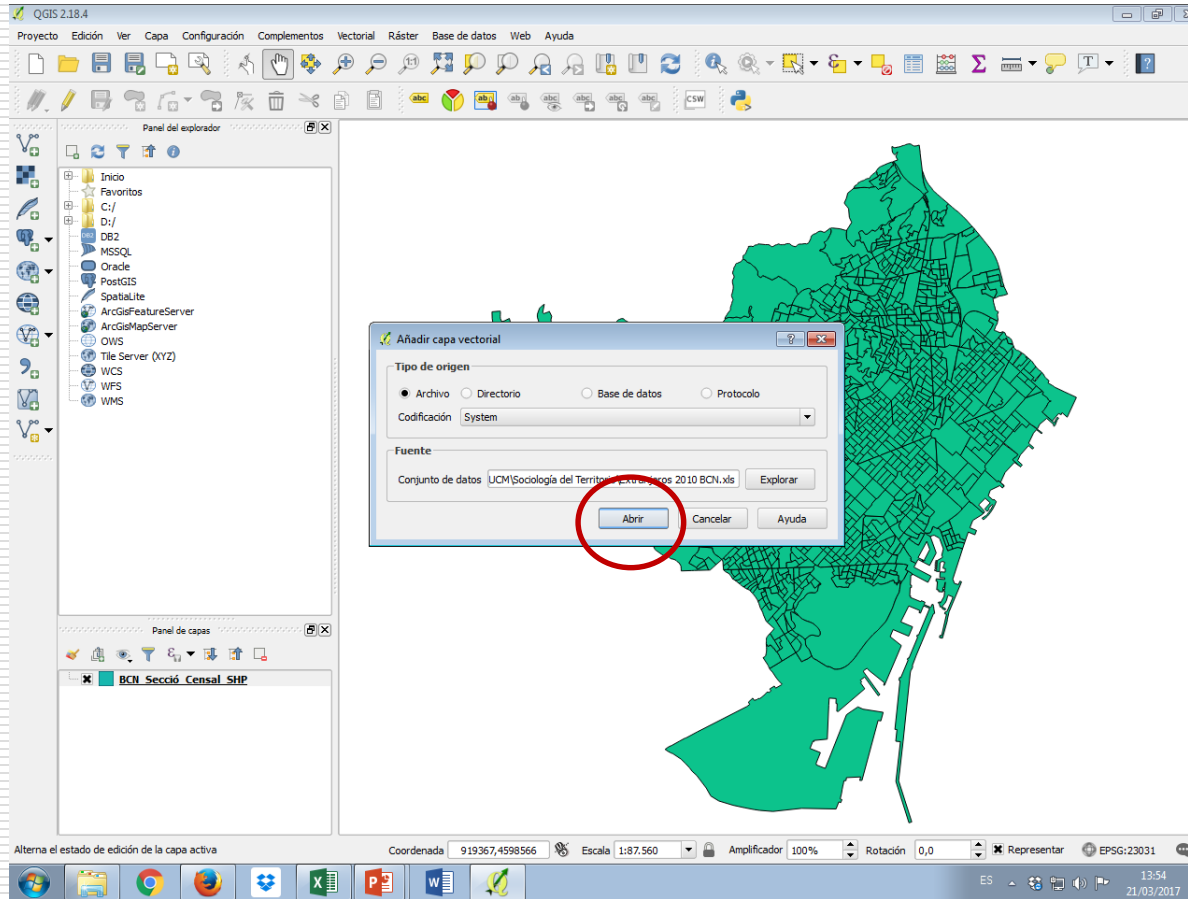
QGIS 2.18.4

Proyecto Edición Ver Capa Configuración Complementos Vectorial Ráster Base de datos Web Ayuda

abc CSW

Panel del explorador

Inicio
Favoritos
C:/
D:/
DB2
MSSQL
Oracle
PostGIS
SpatiaLite
ArcGisFeatureServer
ArcGisMapServer
OWS
Tile Server (XYZ)
WCS
WFS
WMS

Panel de capas

BCN_Secció_Censal_SHP

Añadir capa vectorial

Tipo de origen

Archivo Directorio Base de datos Protocolo

Codificación System

Fuente

Conjunto de datos UCM\Sociología del Territo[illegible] Extranjeros 2010 BCN.xls Explorar

Abrir Cancelar Ayuda

Alterna el estado de edición de la capa activa

Coordenada 919367,4598566 Escala 1:87.560 Amplificador 100% Rotación 0,0 Representar EPSG:23031

ES 13:54 21/03/2017